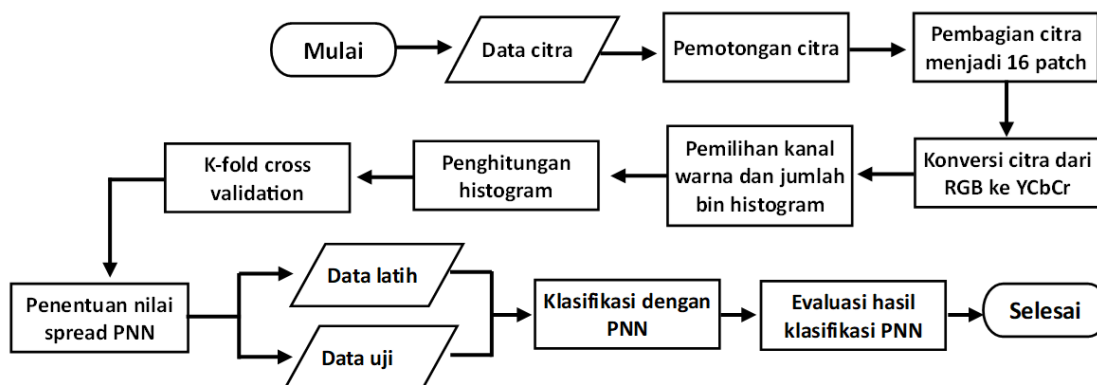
Mulai

Data citra

Pemotongan citra

Pembagian citra menjadi 16 patch

Konversi citra dari RGB ke YCbCr

Pemilihan kanal warna dan jumlah bin histogram

Penghitungan histogram

K-fold cross validation

Penentuan nilai spread PNN

Data latih

Data uji

Klasifikasi dengan PNN

Evaluasi hasil klasifikasi PNN

Selesai